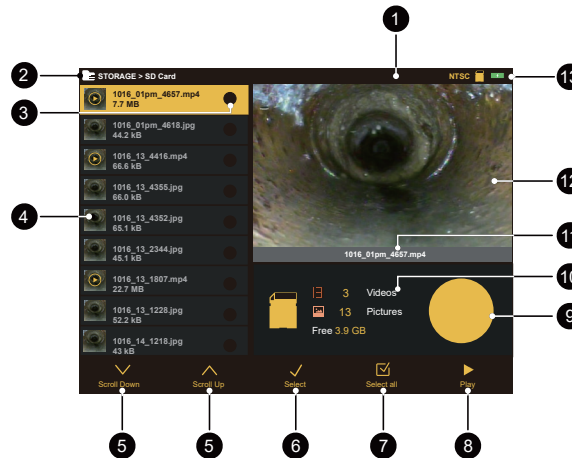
1

2 STORAGE > SD Card

NTSC 13

3

1016_01pm_4657.mp4
7.7 MB

1016_01pm_4618.jpg
44.2 kB

1016_13_4416.mp4
66.6 kB

1016_13_4355.jpg
66.0 kB

4

1016_13_4352.jpg
65.1 kB

1016_13_2344.jpg
45.1 kB

1016_13_1807.mp4
22.7 MB

1016_13_1228.jpg
52.2 kB

1016_14_1218.jpg
43 kB

12

11

1016_01pm_4657.mp4

10

3 Videos

13 Pictures

9

Free 3.9 GB

Scroll Down

Scroll Up

Select

Select all

Play

5 5 6 7 8